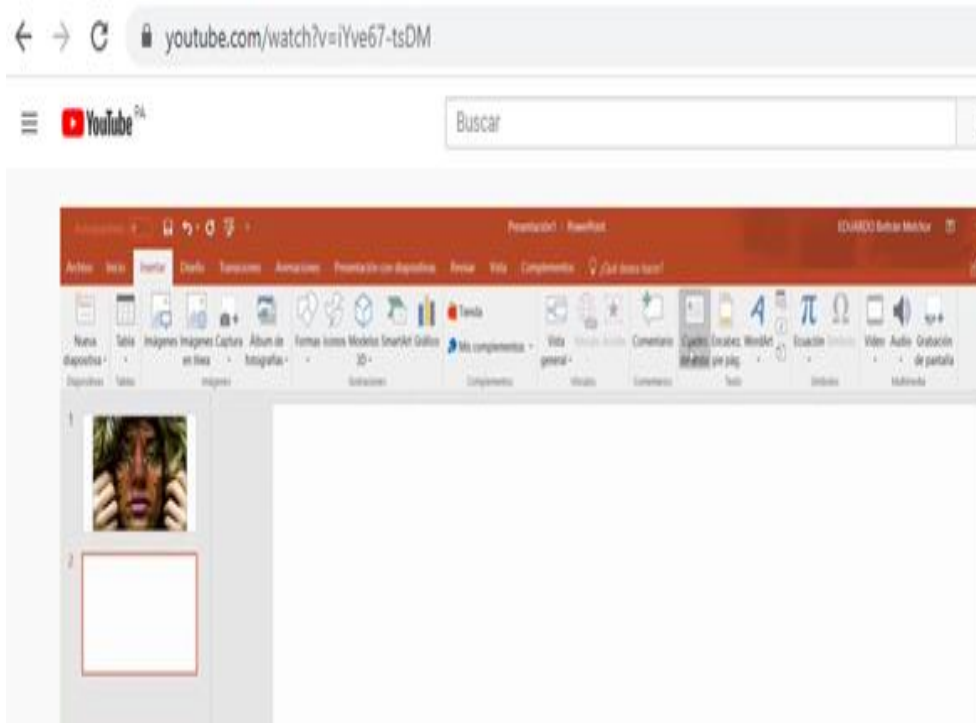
youtube.com/watch?v=iYve67-tsDM

YouTube PA

Buscar

Autoguardado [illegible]

Presentación1 - PowerPoint

EDUARDO Beltrán Melchor

Archivo Inicio Insertar Diseño Transiciones Animaciones Presentación con diapositivas Revisar Vista Complementos ¿Qué desea hacer?

Nueva diapositiva

Tabla

Imágenes

Imágenes en línea

Captura

Álbum de fotografías

Formas

Iconos

Modelos 3D

SmartArt

Gráfico

Tienda

Mis complementos

Vista general

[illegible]

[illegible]

Comentario

Cuadro de texto

Encabez. pie pág.

WordArt

Ecuación

Símbolo

Vídeo

Audio

Grabación de pantalla

Diapositivas

Tablas

Imágenes

Ilustraciones

Complementos

Vínculos

Comentarios

Texto

Símbolos

Multimedia

1

2